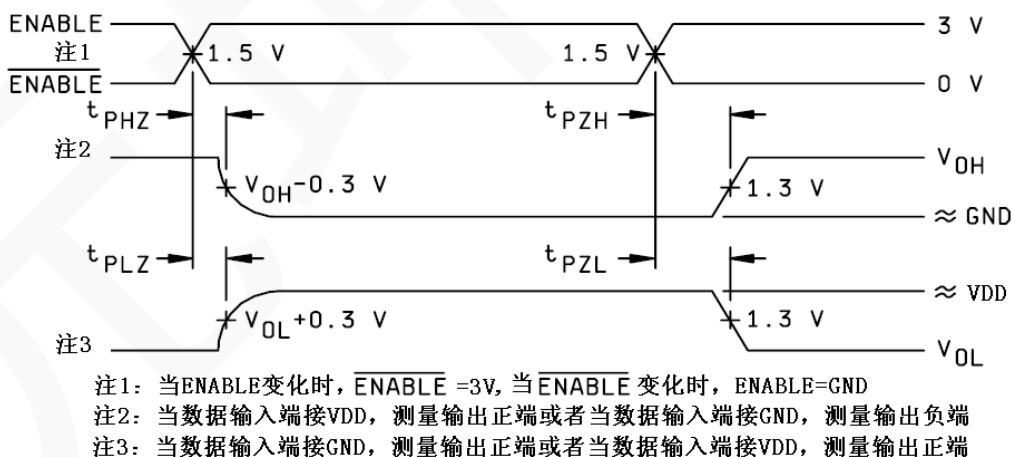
ENABLE
注1
$\overline{\text{ENABLE}}$
1.5 V
1.5 V
3 V
0 V
$t_{PHZ}$
$t_{PZH}$
注2
$V_{OH}$-0.3 V
1.3 V
$V_{OH}$
≈ GND
$t_{PLZ}$
$t_{PZL}$
≈ VDD
$V_{OL}$+0.3 V
1.3 V
注3
$V_{OL}$

注1：当ENABLE变化时，$\overline{\text{ENABLE}}$ =3V,当$\overline{\text{ENABLE}}$ 变化时，ENABLE=GND
注2：当数据输入端接VDD，测量输出正端或者当数据输入端接GND，测量输出负端
注3：当数据输入端接GND，测量输出正端或者当数据输入端接VDD，测量输出正端